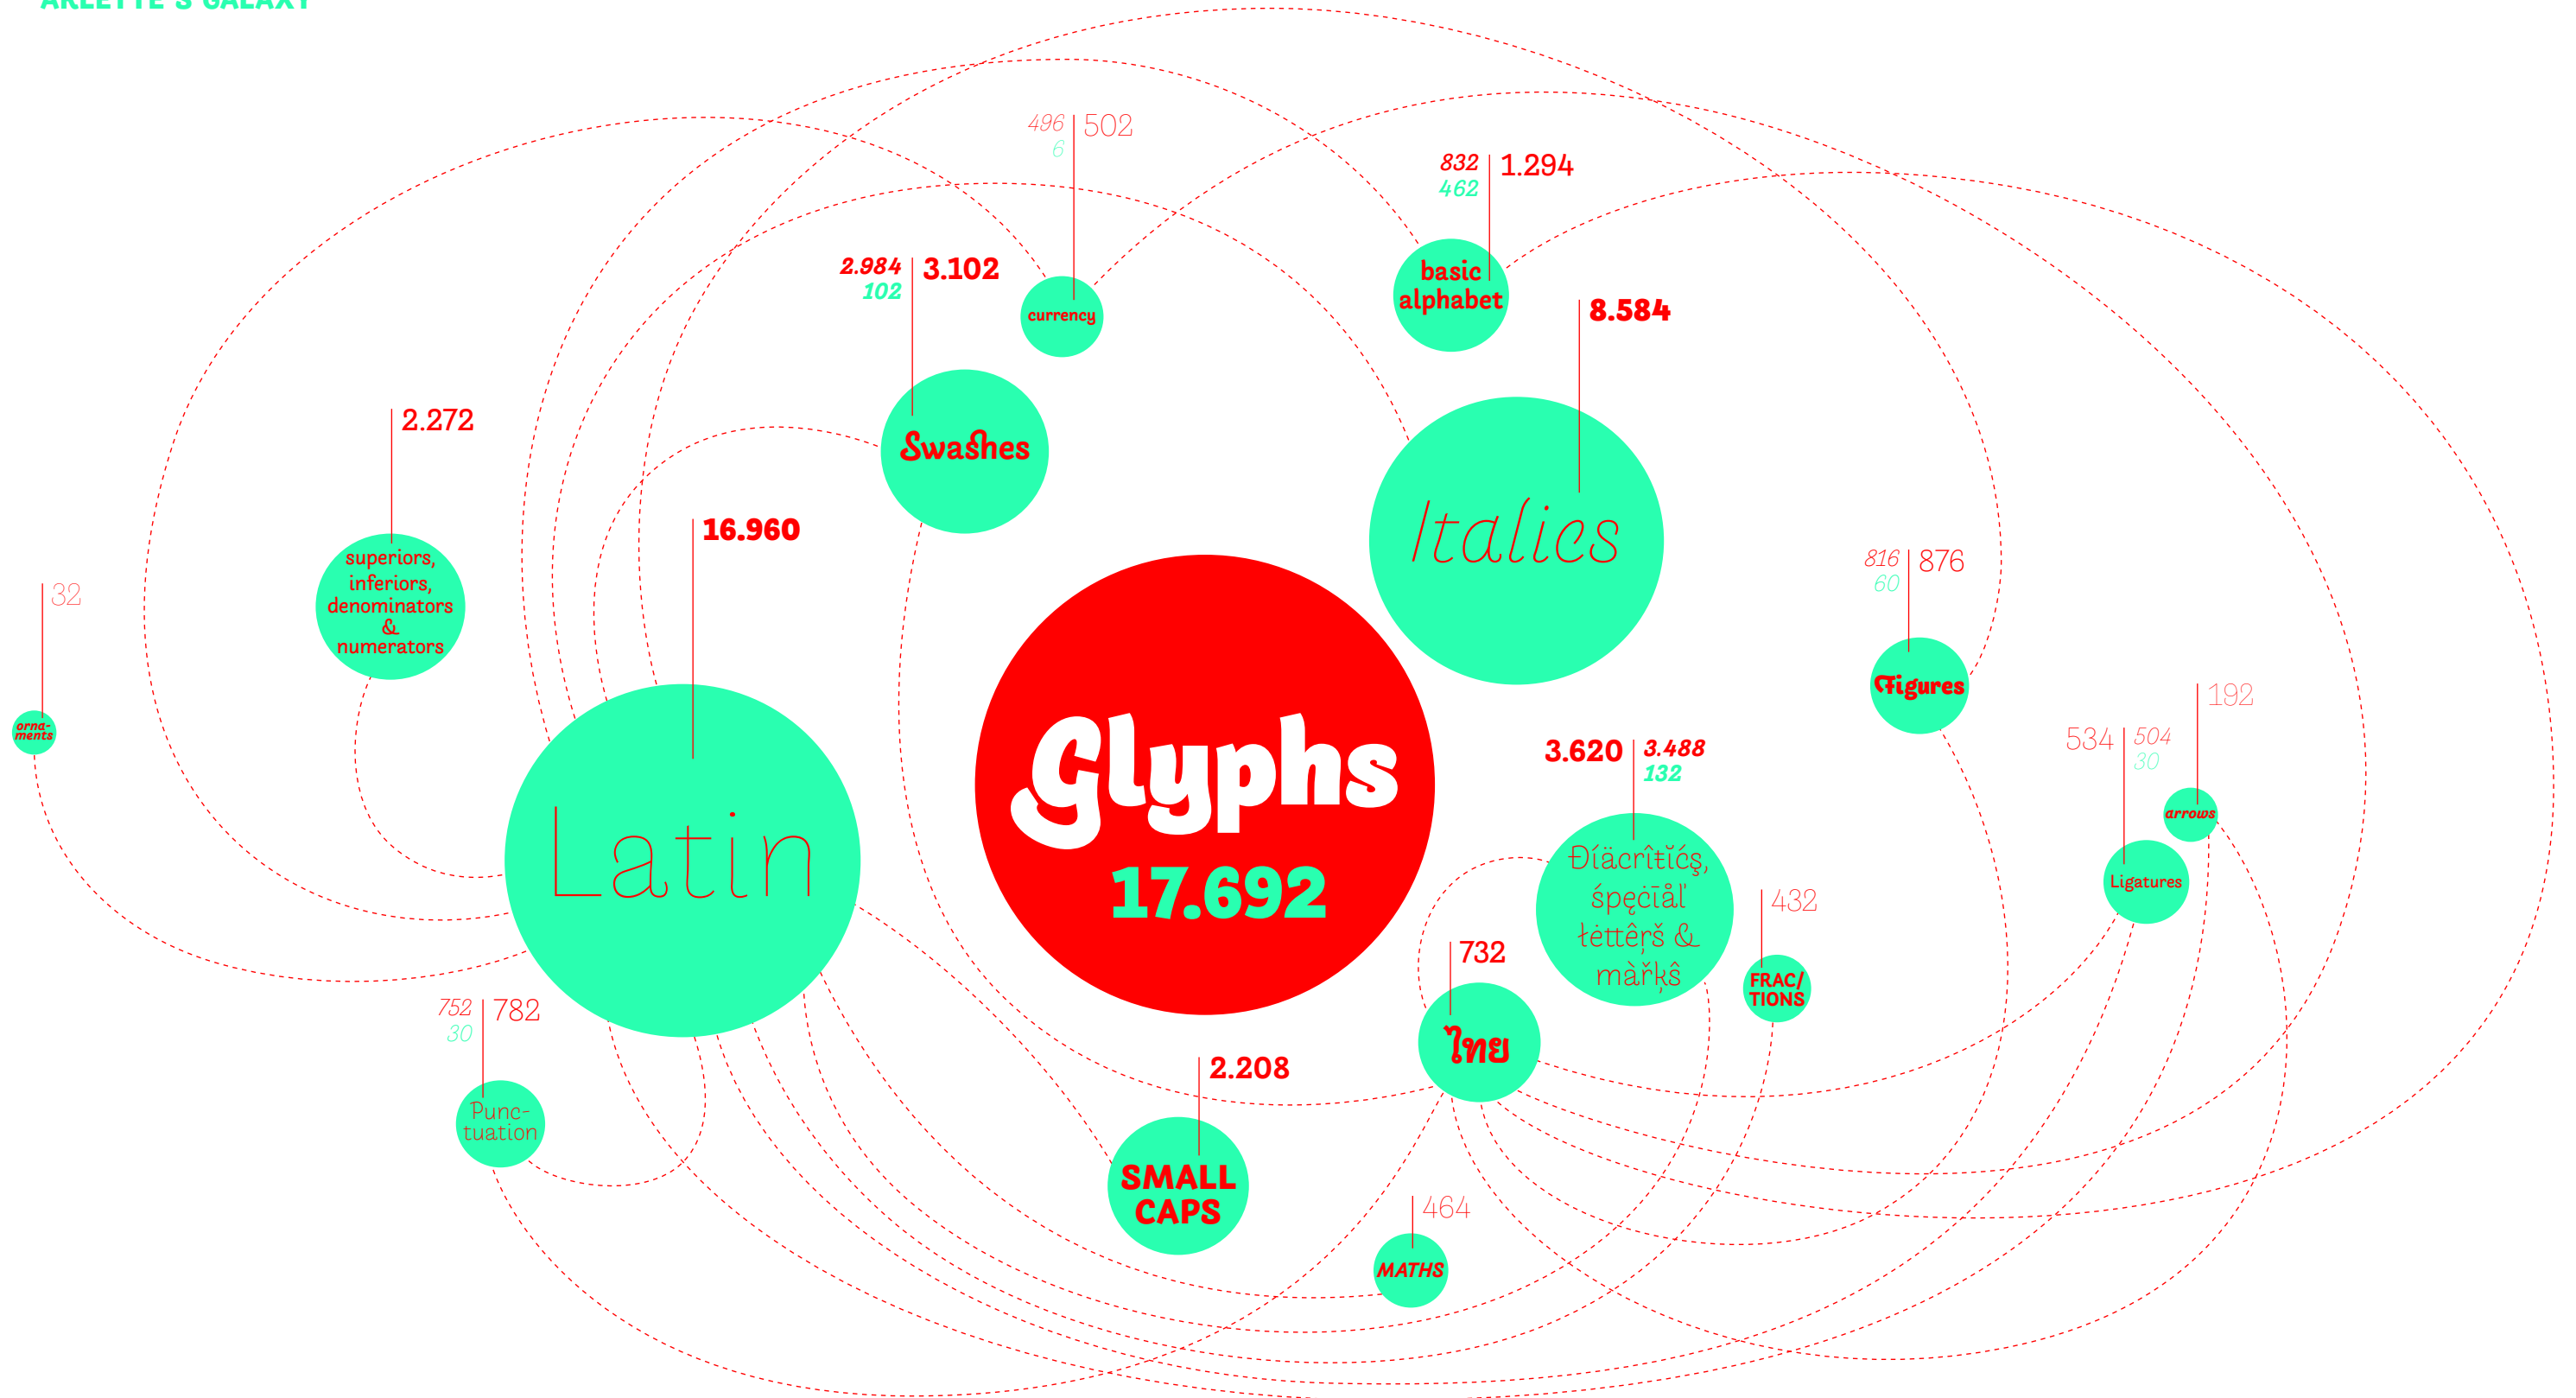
ARLETTE'S GALAXY

496 | 502
6

832 | 1.294
462

2.984 | 3.102
102

currency

basic alphabet

8.584

2.272

Swashes

Italics

16.960

32

superiors, inferiors, denominators & numerators

816 | 876
60

orna-ments

Figures

192

Latin

Glyphs
17.692

3.620 | 3.488
132

534 | 504
30

arrows

Đíăcrĩțĭčș, șpęçīâľ łéttěrș & màřķŝ

Ligatures

432

732

752 | 782
30

FRAC/TIONS

ไทย

2.208

Punc-tuation

SMALL CAPS

464

MATHS